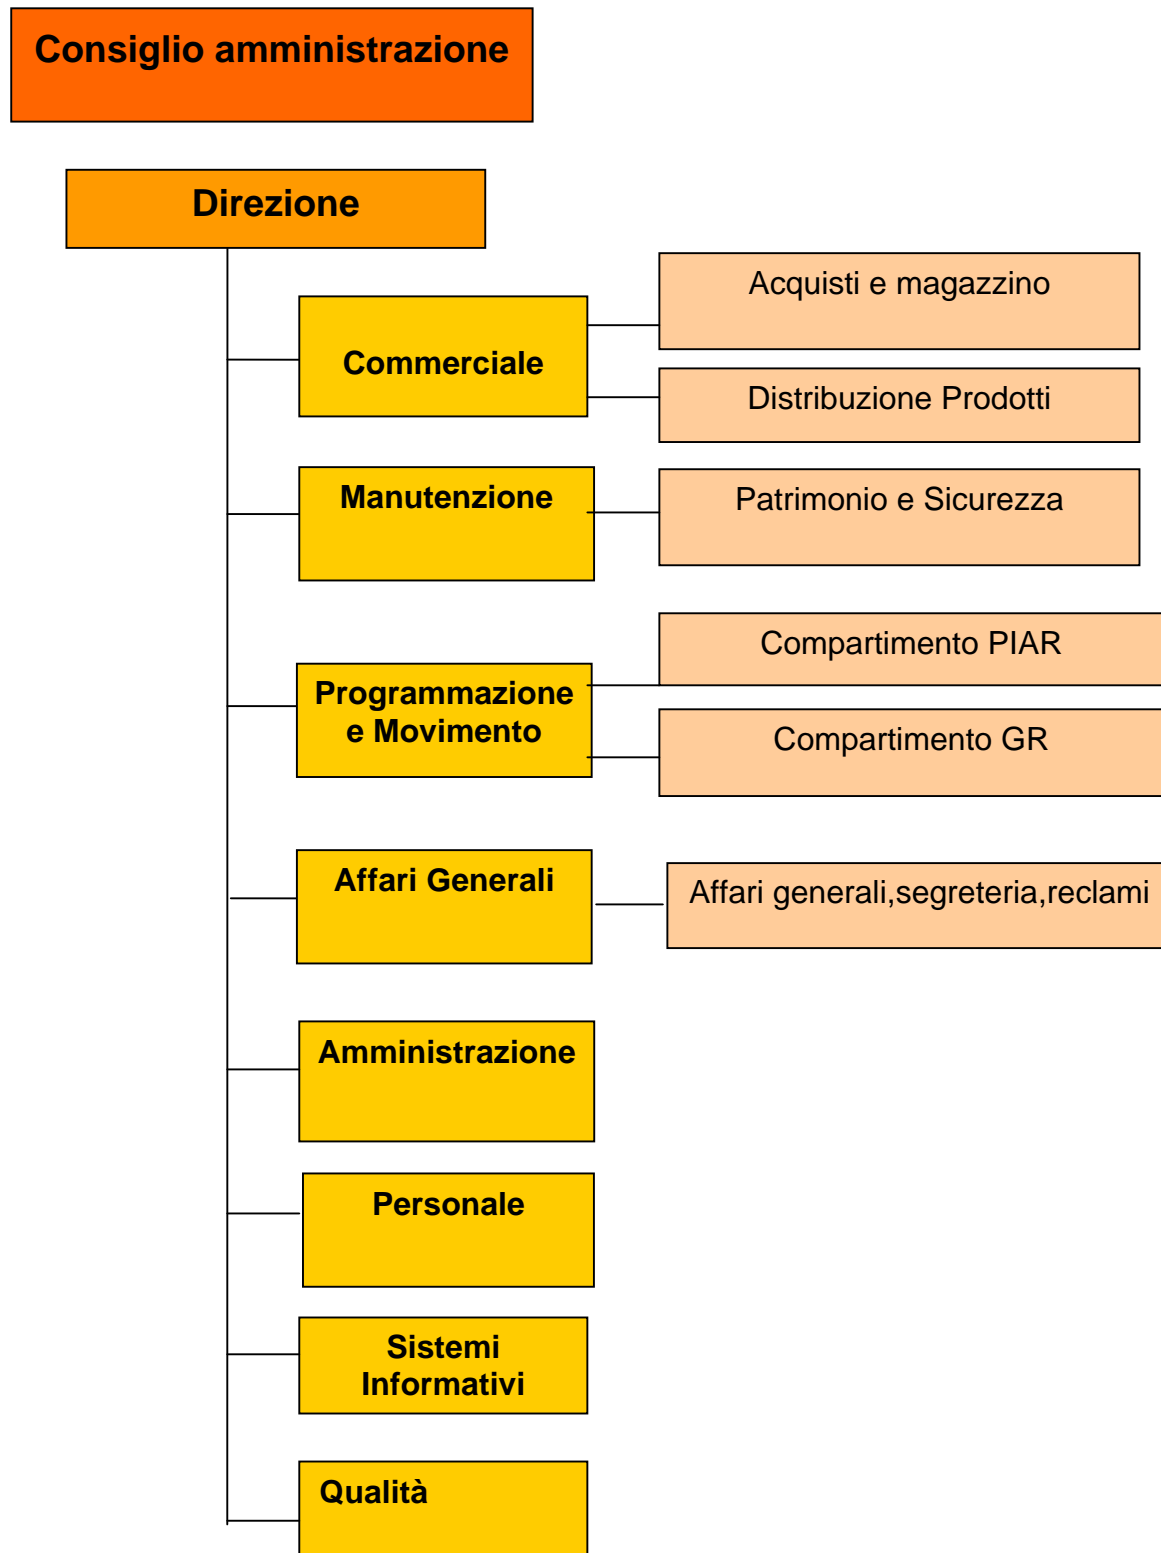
Consiglio amministrazione

Direzione

Commerciale

Acquisti e magazzino

Distribuzione Prodotti

Manutenzione

Patrimonio e Sicurezza

Programmazione e Movimento

Compartimento PIAR

Compartimento GR

Affari Generali

Affari generali,segreteria,reclami

Amministrazione

Personale

Sistemi Informativi

Qualità